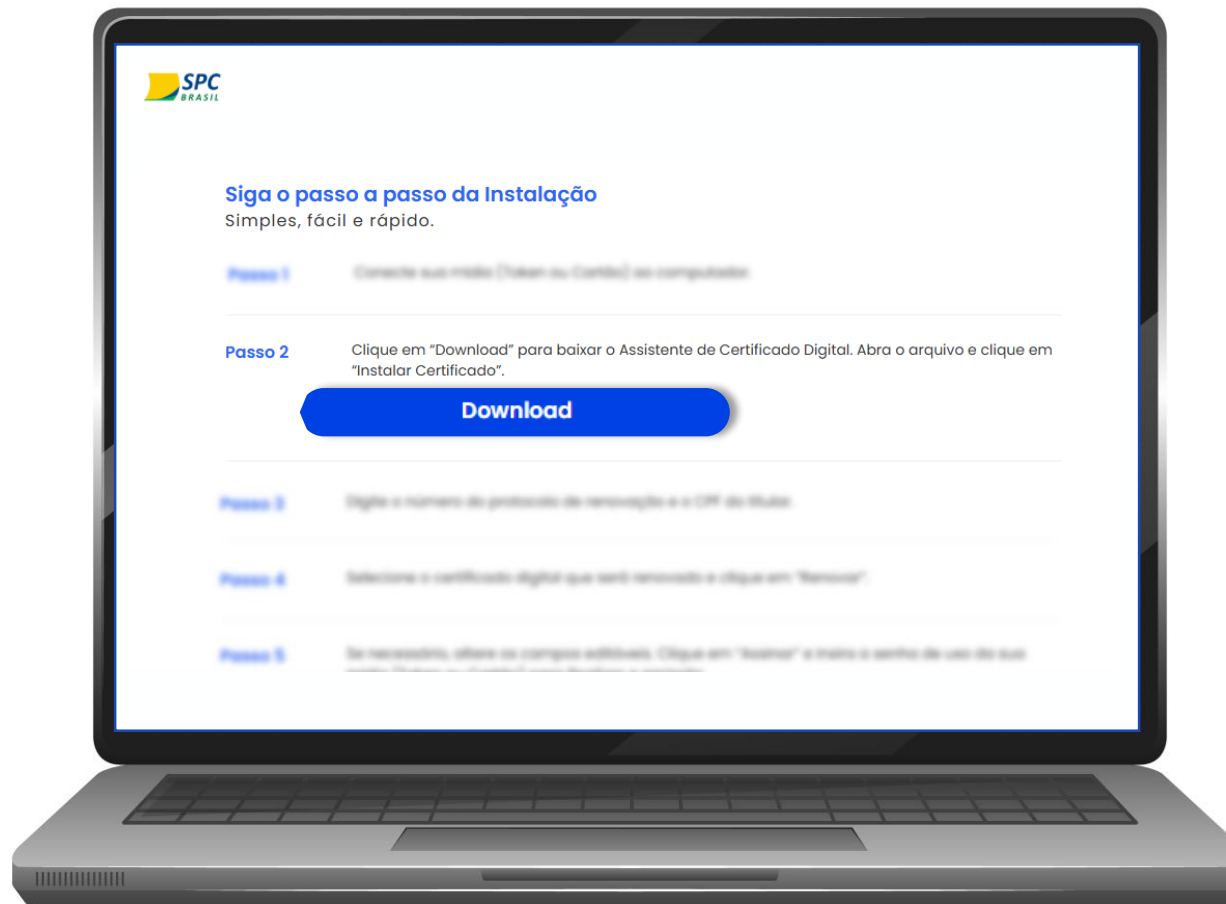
SPC
BRASIL

Siga o passo a passo da Instalação
Simples, fácil e rápido.

Passo 1 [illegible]

Passo 2 Clique em “Download” para baixar o Assistente de Certificado Digital. Abra o arquivo e clique em “Instalar Certificado”.

Download

Passo 3 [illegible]

Passo 4 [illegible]

Passo 5 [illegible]